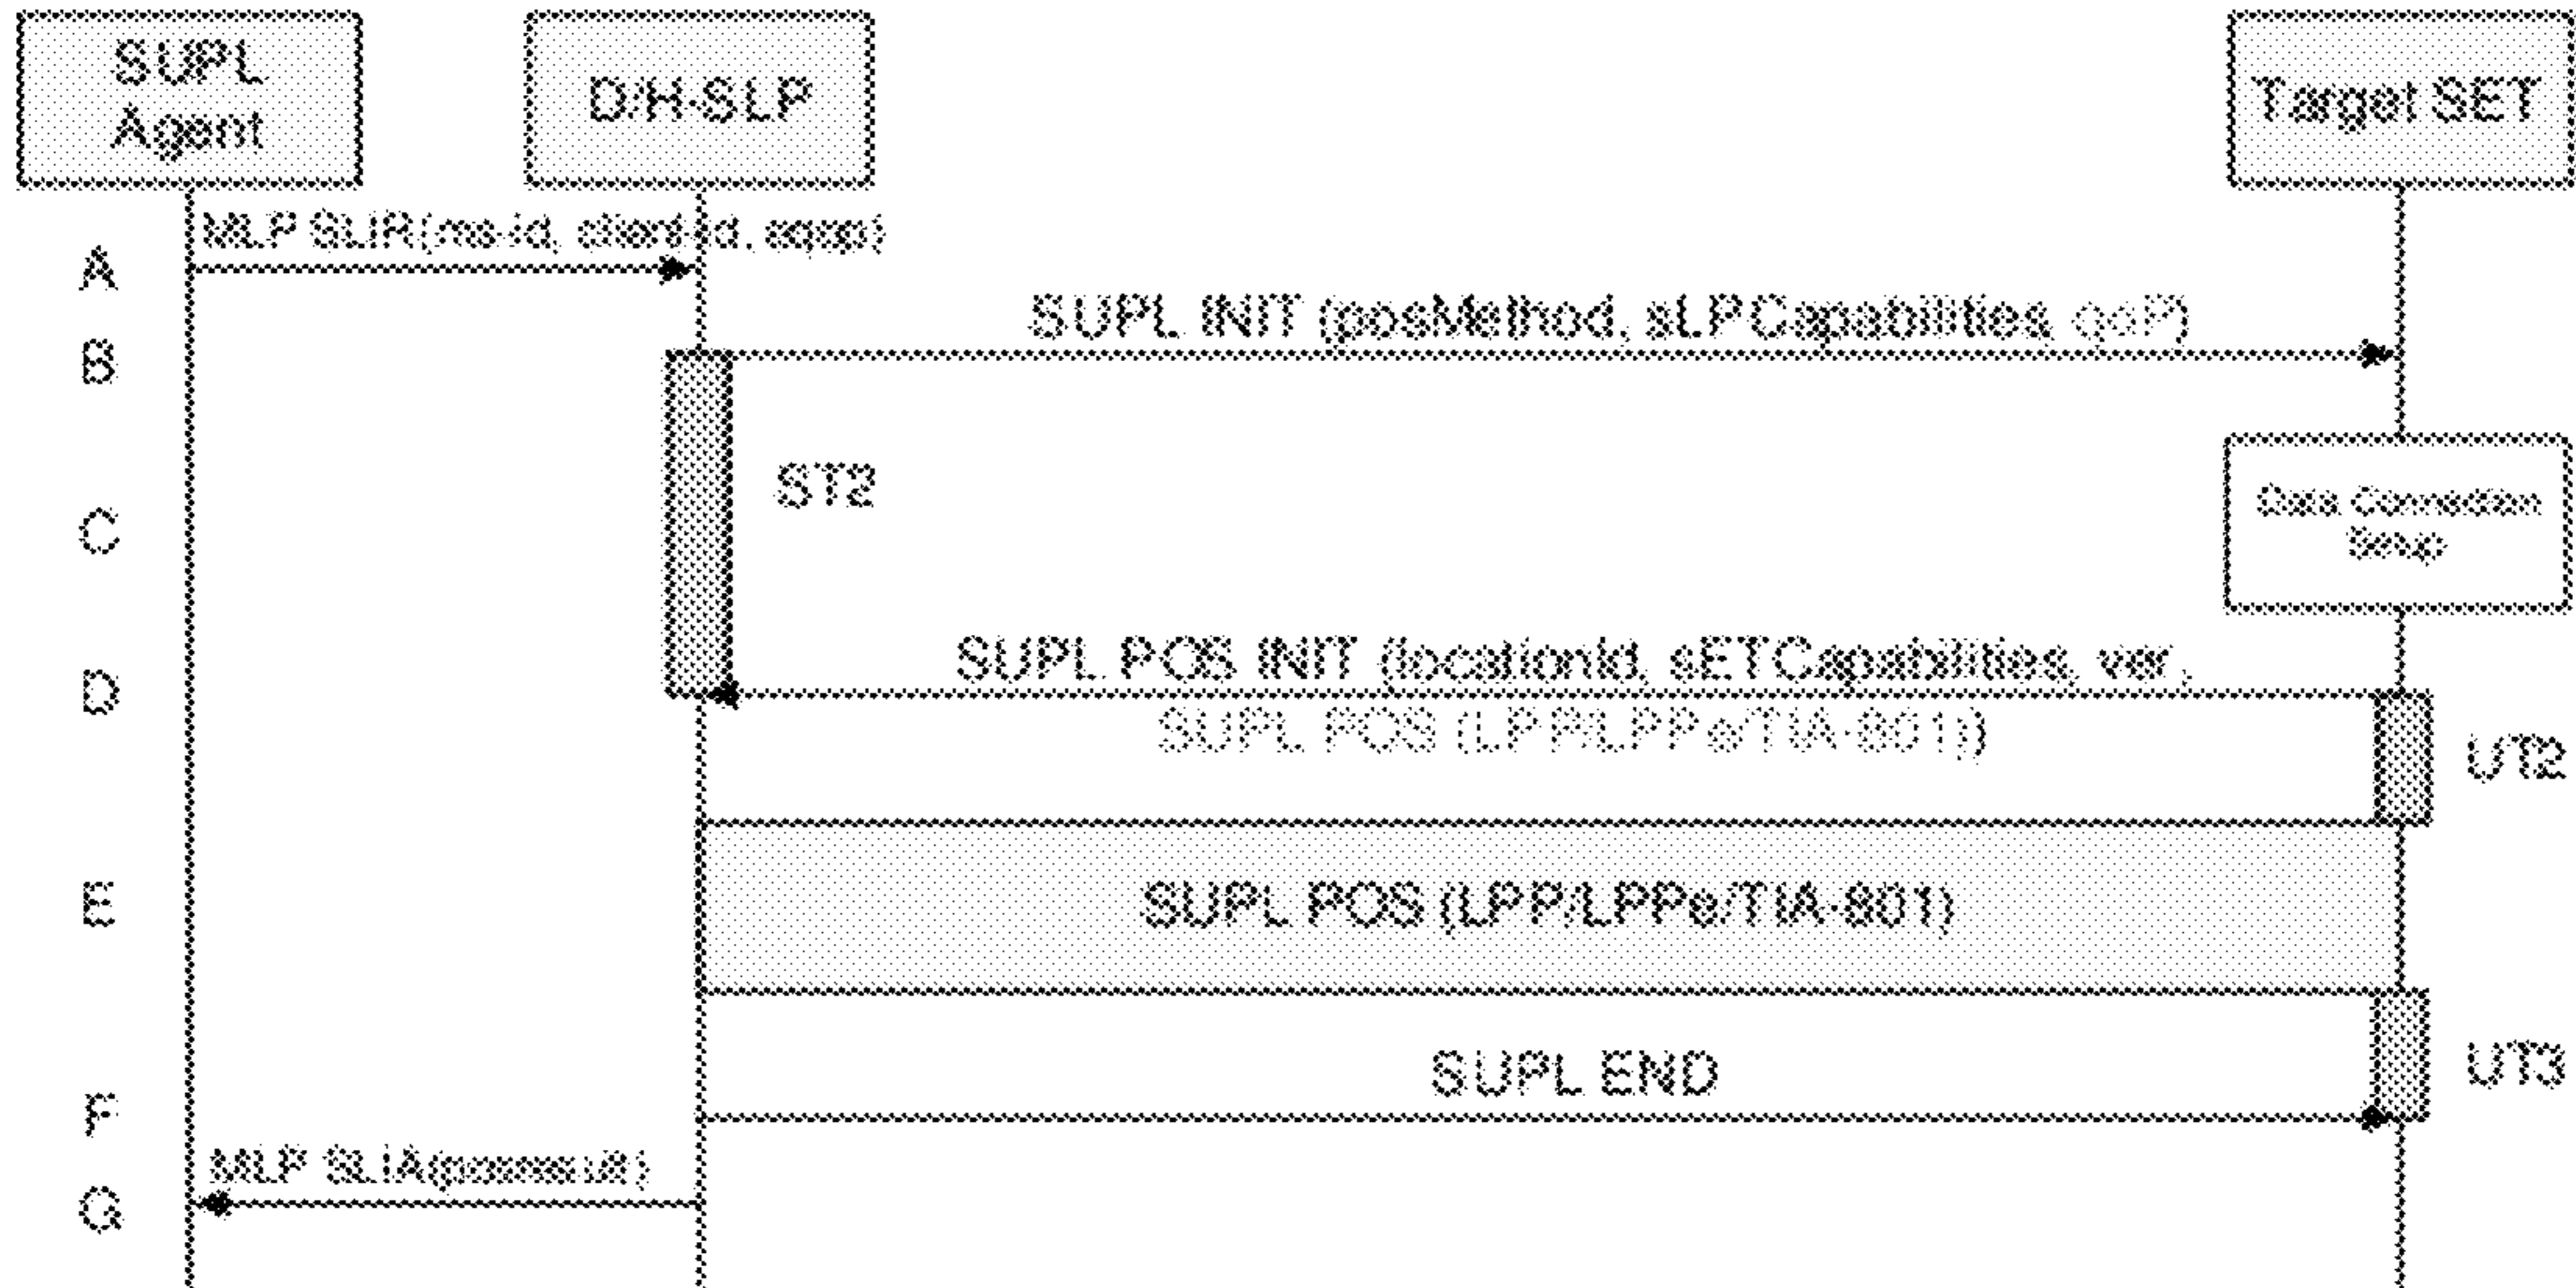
SUPL Agent

D/H-SLP

Target SET

MLP SLIR(ms-id, client-id, eqop)

A

SUPL INIT (posMethod, sLPCapabilities, qoP)

B

ST2

C

Data Connection Setup

SUPL POS INIT (locationId, sETCapabilities, ver,

D

SUPL POS (LPP/LPPe/TIA-801))

UT2

E

SUPL POS (LPP/LPPe/TIA-801)

SUPL END

UT3

F

MLP SLIA(posresult)

G